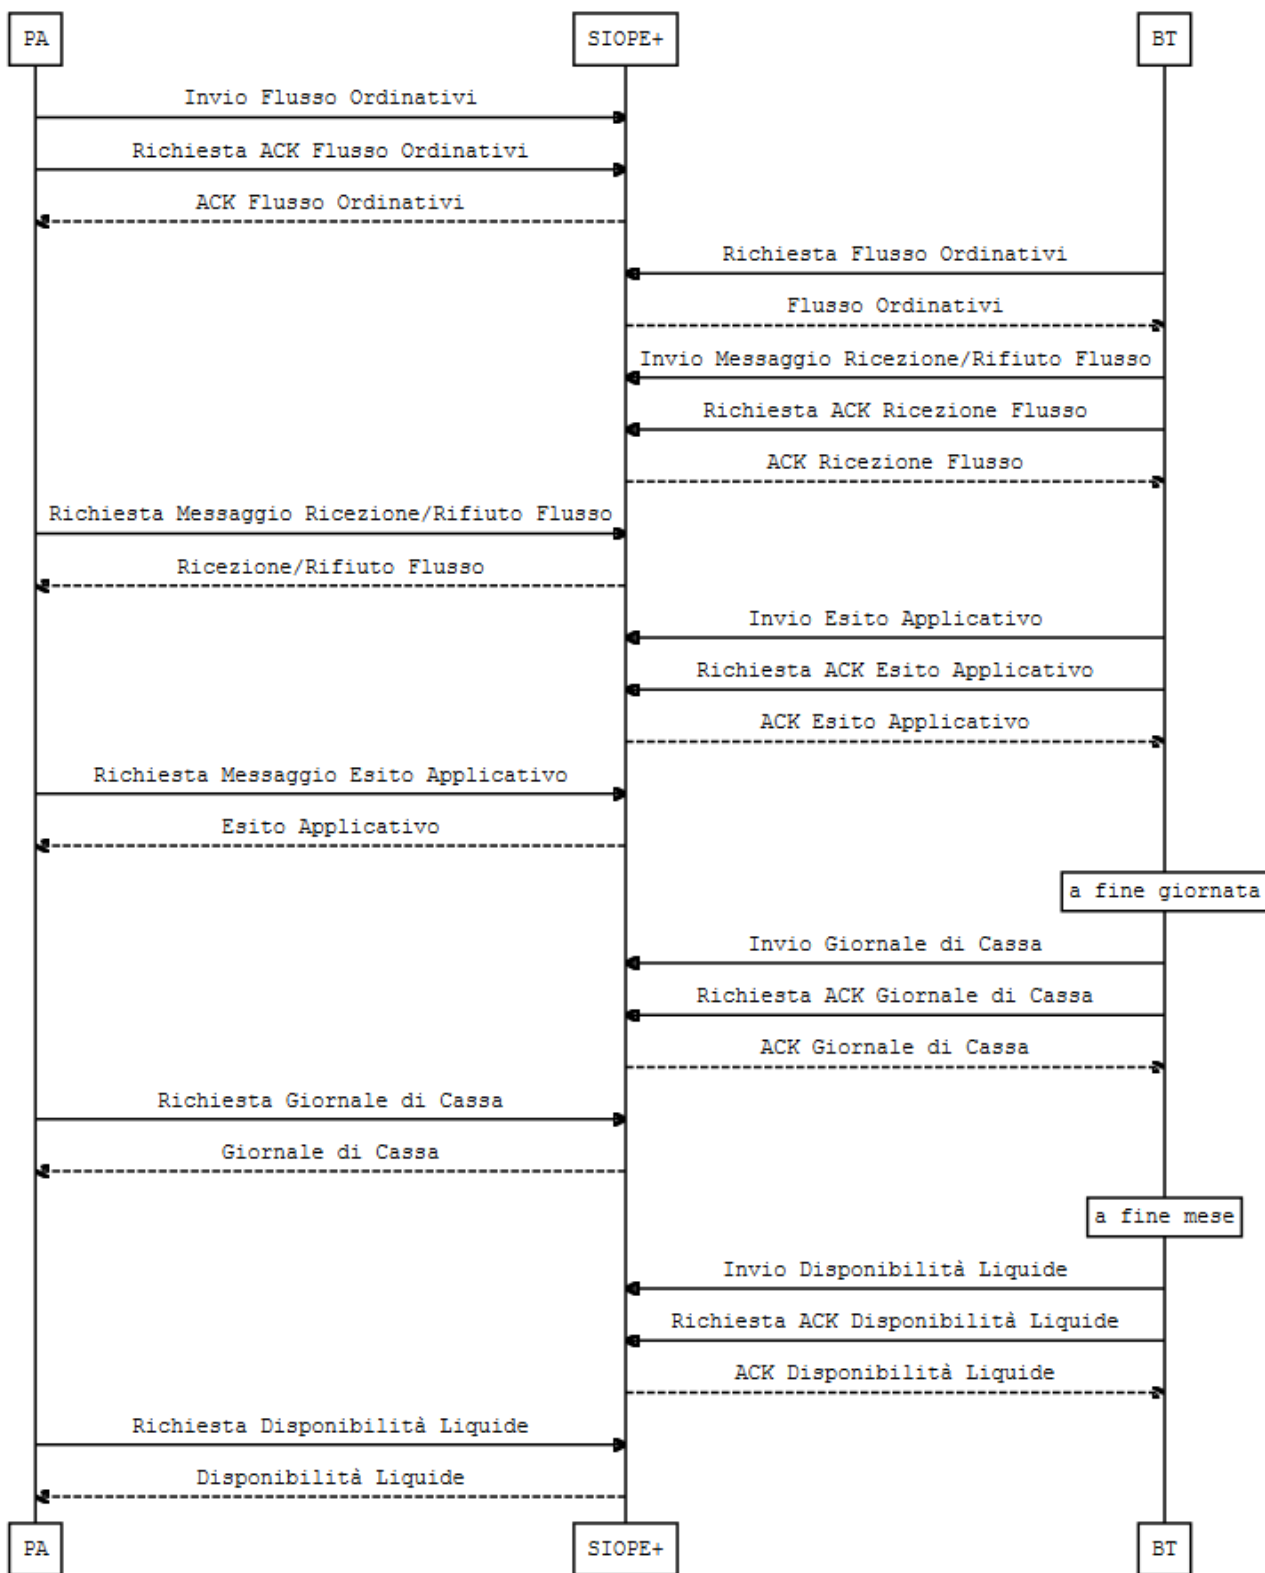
PA

SIOPE+

BT

Invio Flusso Ordinativi

Richiesta ACK Flusso Ordinativi

ACK Flusso Ordinativi

Richiesta Flusso Ordinativi

Flusso Ordinativi

Invio Messaggio Ricezione/Rifiuto Flusso

Richiesta ACK Ricezione Flusso

ACK Ricezione Flusso

Richiesta Messaggio Ricezione/Rifiuto Flusso

Ricezione/Rifiuto Flusso

Invio Esito Applicativo

Richiesta ACK Esito Applicativo

ACK Esito Applicativo

Richiesta Messaggio Esito Applicativo

Esito Applicativo

a fine giornata

Invio Giornale di Cassa

Richiesta ACK Giornale di Cassa

ACK Giornale di Cassa

Richiesta Giornale di Cassa

Giornale di Cassa

a fine mese

Invio Disponibilità Liquide

Richiesta ACK Disponibilità Liquide

ACK Disponibilità Liquide

Richiesta Disponibilità Liquide

Disponibilità Liquide

PA

SIOPE+

BT